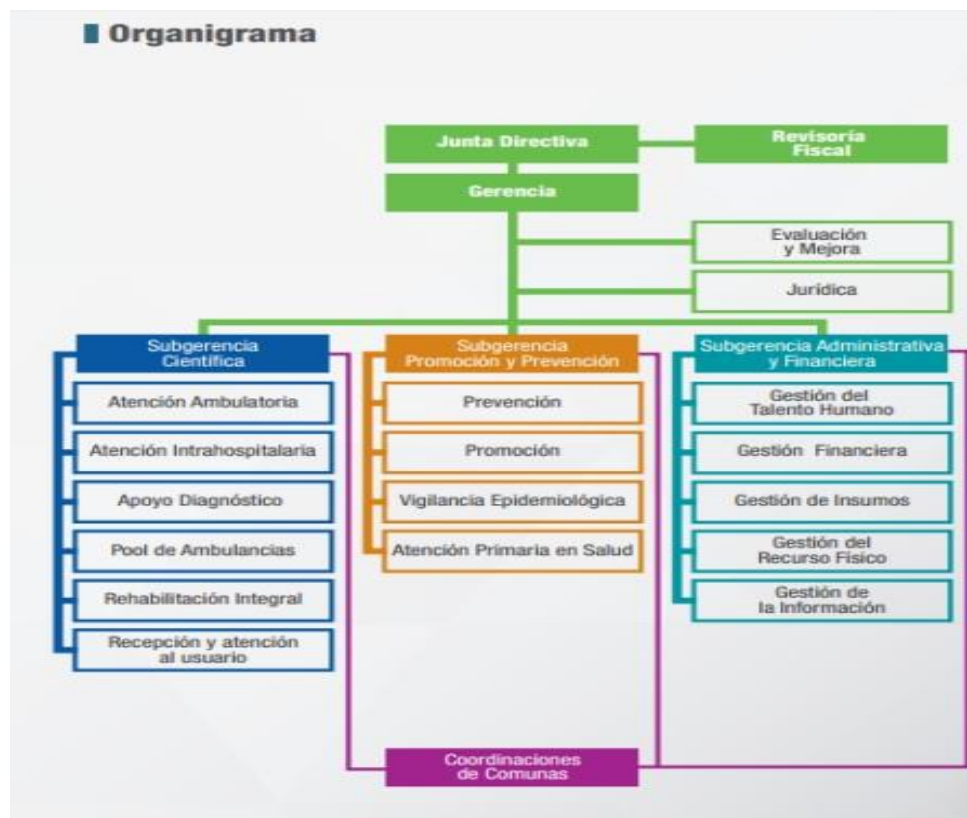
Organigrama

Junta Directiva

Revisoría Fiscal

Gerencia

Evaluación y Mejora

Jurídica

Subgerencia Científica

Atención Ambulatoria

Atención Intrahospitalaria

Apoyo Diagnóstico

Pool de Ambulancias

Rehabilitación Integral

Recepción y atención al usuario

Subgerencia Promoción y Prevención

Prevención

Promoción

Vigilancia Epidemiológica

Atención Primaria en Salud

Subgerencia Administrativa y Financiera

Gestión del Talento Humano

Gestión Financiera

Gestión de Insumos

Gestión del Recurso Físico

Gestión de la Información

Coordinaciones de Comunas